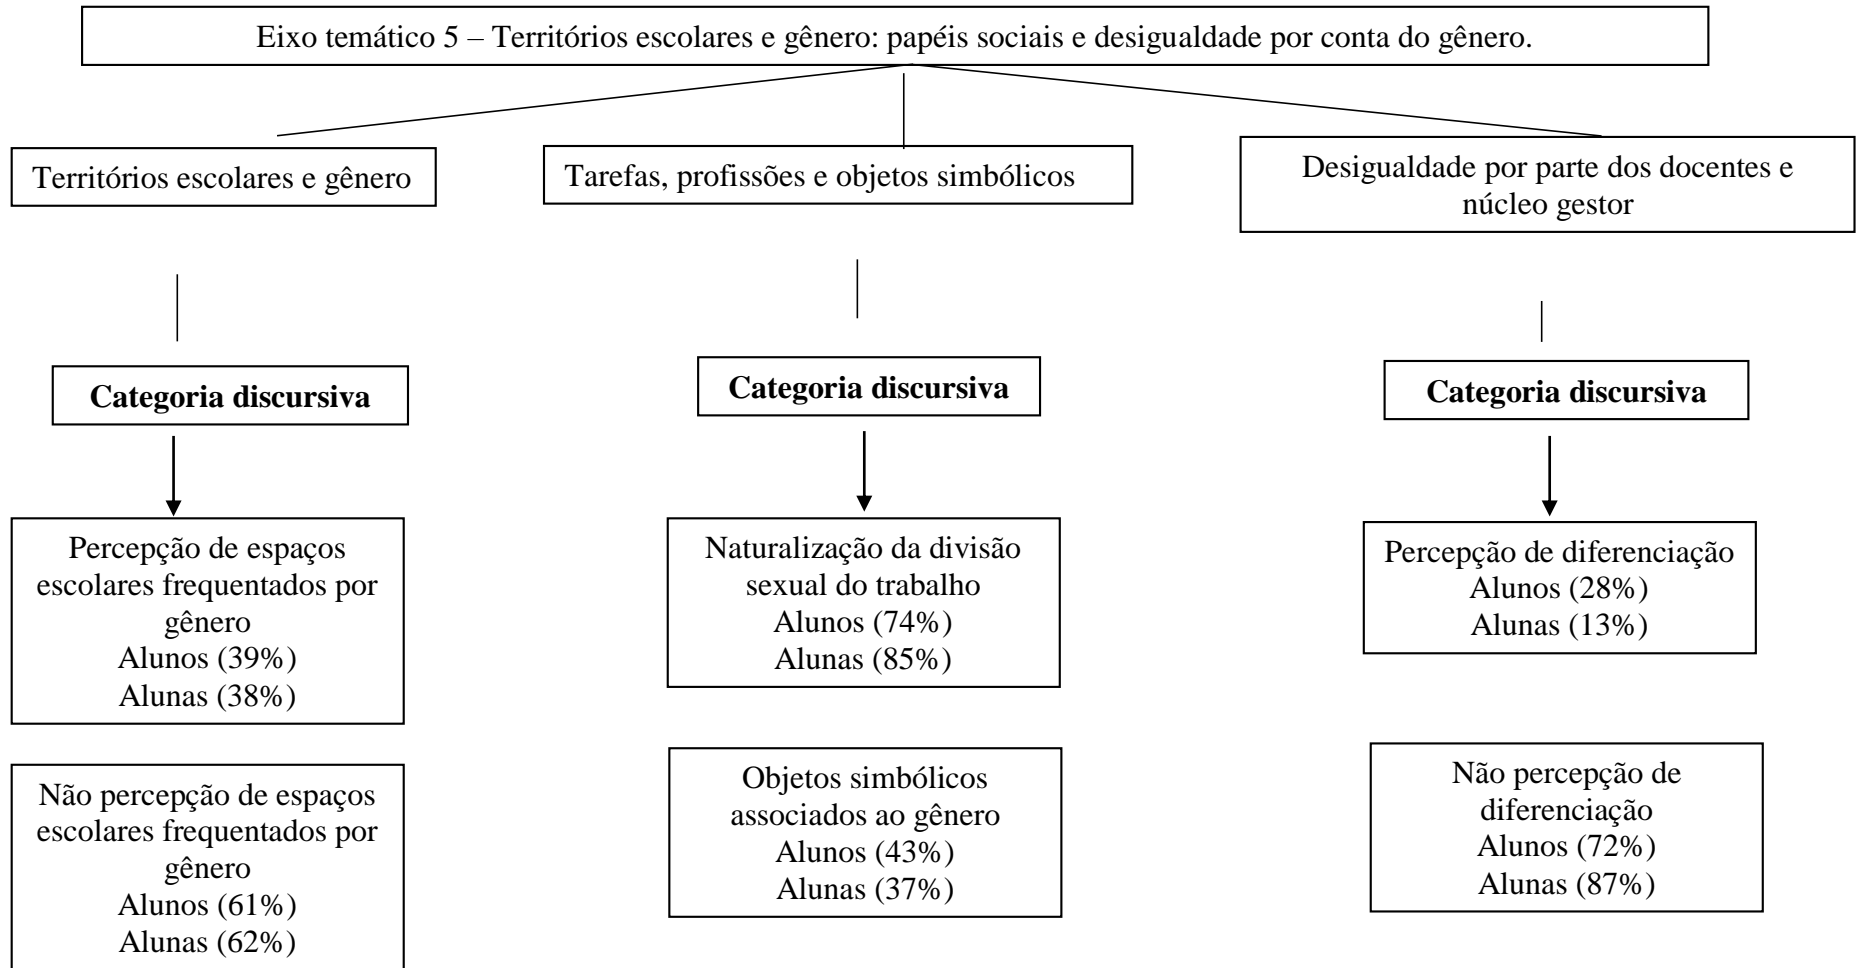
Eixo temático 5 – Territórios escolares e gênero: papéis sociais e desigualdade por conta do gênero.

Territórios escolares e gênero

Categoria discursiva

Percepção de espaços escolares frequentados por gênero
Alunos (39%)
Alunas (38%)

Não percepção de espaços escolares frequentados por gênero
Alunos (61%)
Alunas (62%)

Tarefas, profissões e objetos simbólicos

Categoria discursiva

Naturalização da divisão sexual do trabalho
Alunos (74%)
Alunas (85%)

Objetos simbólicos associados ao gênero
Alunos (43%)
Alunas (37%)

Desigualdade por parte dos docentes e núcleo gestor

Categoria discursiva

Percepção de diferenciação
Alunos (28%)
Alunas (13%)

Não percepção de diferenciação
Alunos (72%)
Alunas (87%)